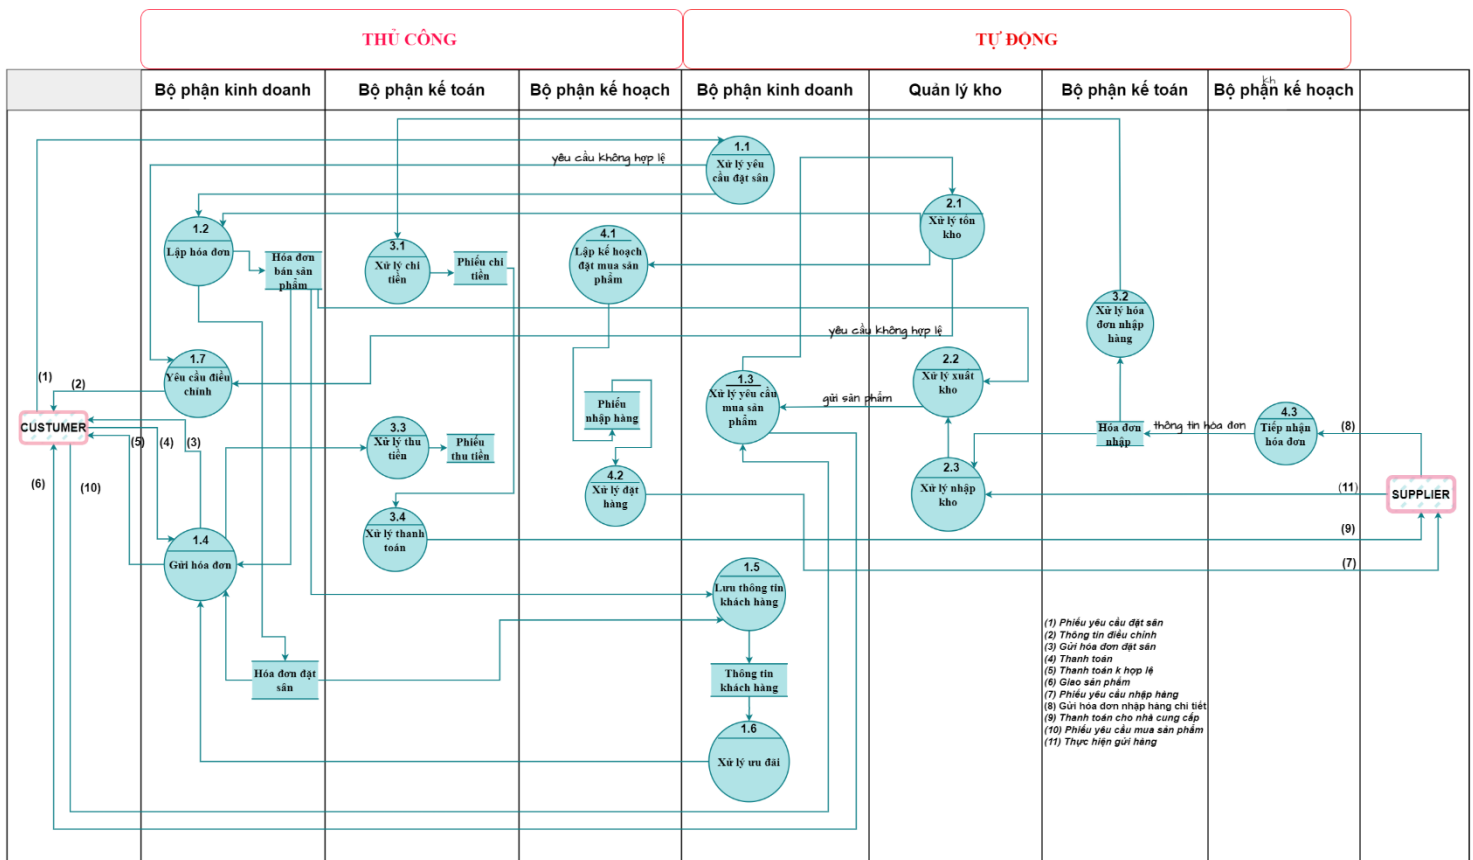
THỦ CÔNG

TỰ ĐỘNG

| | Bộ phận kinh doanh | Bộ phận kế toán | Bộ phận kế hoạch | Bộ phận kinh doanh | Quản lý kho | Bộ phận kế toán | Bộ phận kh kế hoạch |
|---|---|---|---|---|---|---|---|

1.1 Xử lý yêu cầu đặt sân

yêu cầu không hợp lệ

1.2 Lập hóa đơn

Hóa đơn bán sản phẩm

3.1 Xử lý chi tiền

Phiếu chi tiền

4.1 Lập kế hoạch đặt mua sản phẩm

2.1 Xử lý tồn kho

3.2 Xử lý hóa đơn nhập hàng

yêu cầu không hợp lệ

1.7 Yêu cầu điều chỉnh

(1)

(2)

CUSTUMER

(5) (4) (3)

(6)

(10)

Phiếu nhập hàng

1.3 Xử lý yêu cầu mua sản phẩm

gửi sản phẩm

2.2 Xử lý xuất kho

Hóa đơn nhập

thông tin hóa đơn

4.3 Tiếp nhận hóa đơn

(8)

3.3 Xử lý thu tiền

Phiếu thu tiền

4.2 Xử lý đặt hàng

2.3 Xử lý nhập kho

(11)

SUPPLIER

3.4 Xử lý thanh toán

(9)

1.4 Gửi hóa đơn

(7)

1.5 Lưu thông tin khách hàng

Hóa đơn đặt sân

Thông tin khách hàng

1.6 Xử lý ưu đãi

(1) Phiếu yêu cầu đặt sân
(2) Thông tin điều chỉnh
(3) Gửi hóa đơn đặt sân
(4) Thanh toán
(5) Thanh toán k hợp lệ
(6) Giao sản phẩm
(7) Phiếu yêu cầu nhập hàng
(8) Gửi hóa đơn nhập hàng chi tiết
(9) Thanh toán cho nhà cung cấp
(10) Phiếu yêu cầu mua sản phẩm
(11) Thực hiện gửi hàng